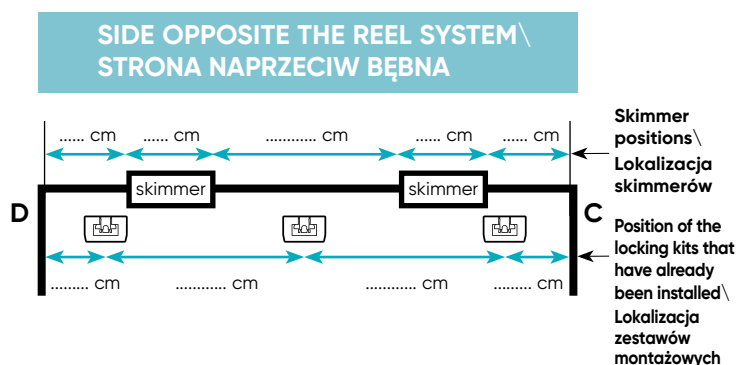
SIDE OPPOSITE THE REEL SYSTEM\
STRONA NAPRZECIW BĘBNA

...... cm ...... cm ........... cm ...... cm ...... cm

Skimmer positions\
Lokalizacja skimmerów

D

skimmer

skimmer

C

Position of the locking kits that have already been installed\
Lokalizacja zestawów montażowych

......... cm ............ cm ............ cm ......... cm